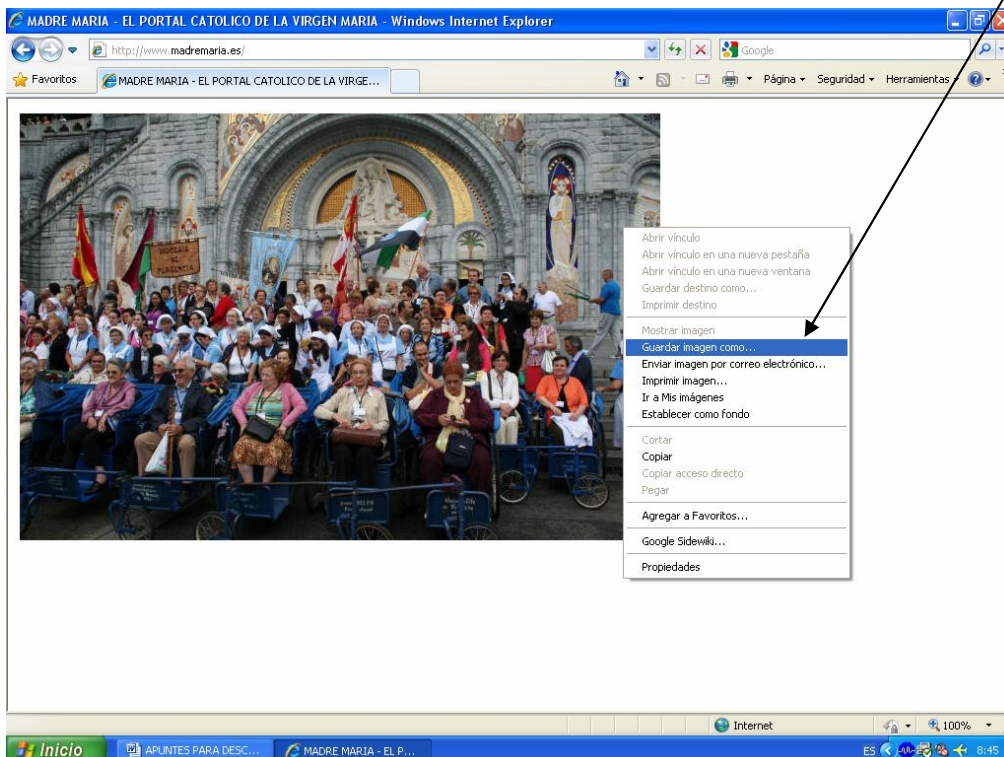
MADRE MARIA - EL PORTAL CATOLICO DE LA VIRGEN MARIA - Windows Internet Explorer

http://www.madremaria.es/

Google

Favoritos

MADRE MARIA - EL PORTAL CATOLICO DE LA VIRGE...

Página ▾ Seguridad ▾ Herramientas ▾

HOSPITAL DE PLASENCIA

Abrir vínculo
Abrir vínculo en una nueva pestaña
Abrir vínculo en una nueva ventana
Guardar destino como...
Imprimir destino

Mostrar imagen
Guardar imagen como...
Enviar imagen por correo electrónico...
Imprimir imagen...
Ir a Mis imágenes
Establecer como fondo

Cortar
Copiar
Copiar acceso directo
Pegar

Agregar a Favoritos...

Google Sidewiki...

Propiedades

Internet

100%

Inicio

APUNTES PARA DESC...

MADRE MARIA - EL P...

ES

8:45